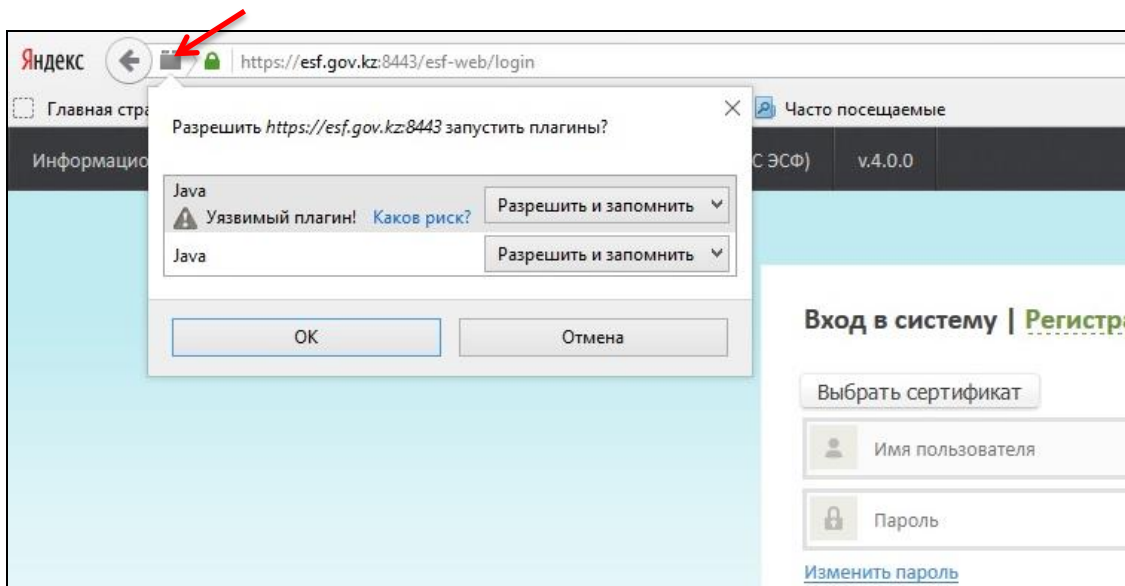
Яндекс https://esf.gov.kz:8443/esf-web/login

Главная стра

Часто посещаемые

Информацио

С ЭСФ) v.4.0.0

Разрешить https://esf.gov.kz:8443 запустить плагины?

Java
Уязвимый плагин! Каков риск?
Разрешить и запомнить

Java
Разрешить и запомнить

OK
Отмена

Вход в систему | Регистра

Выбрать сертификат

Имя пользователя

Пароль

Изменить пароль